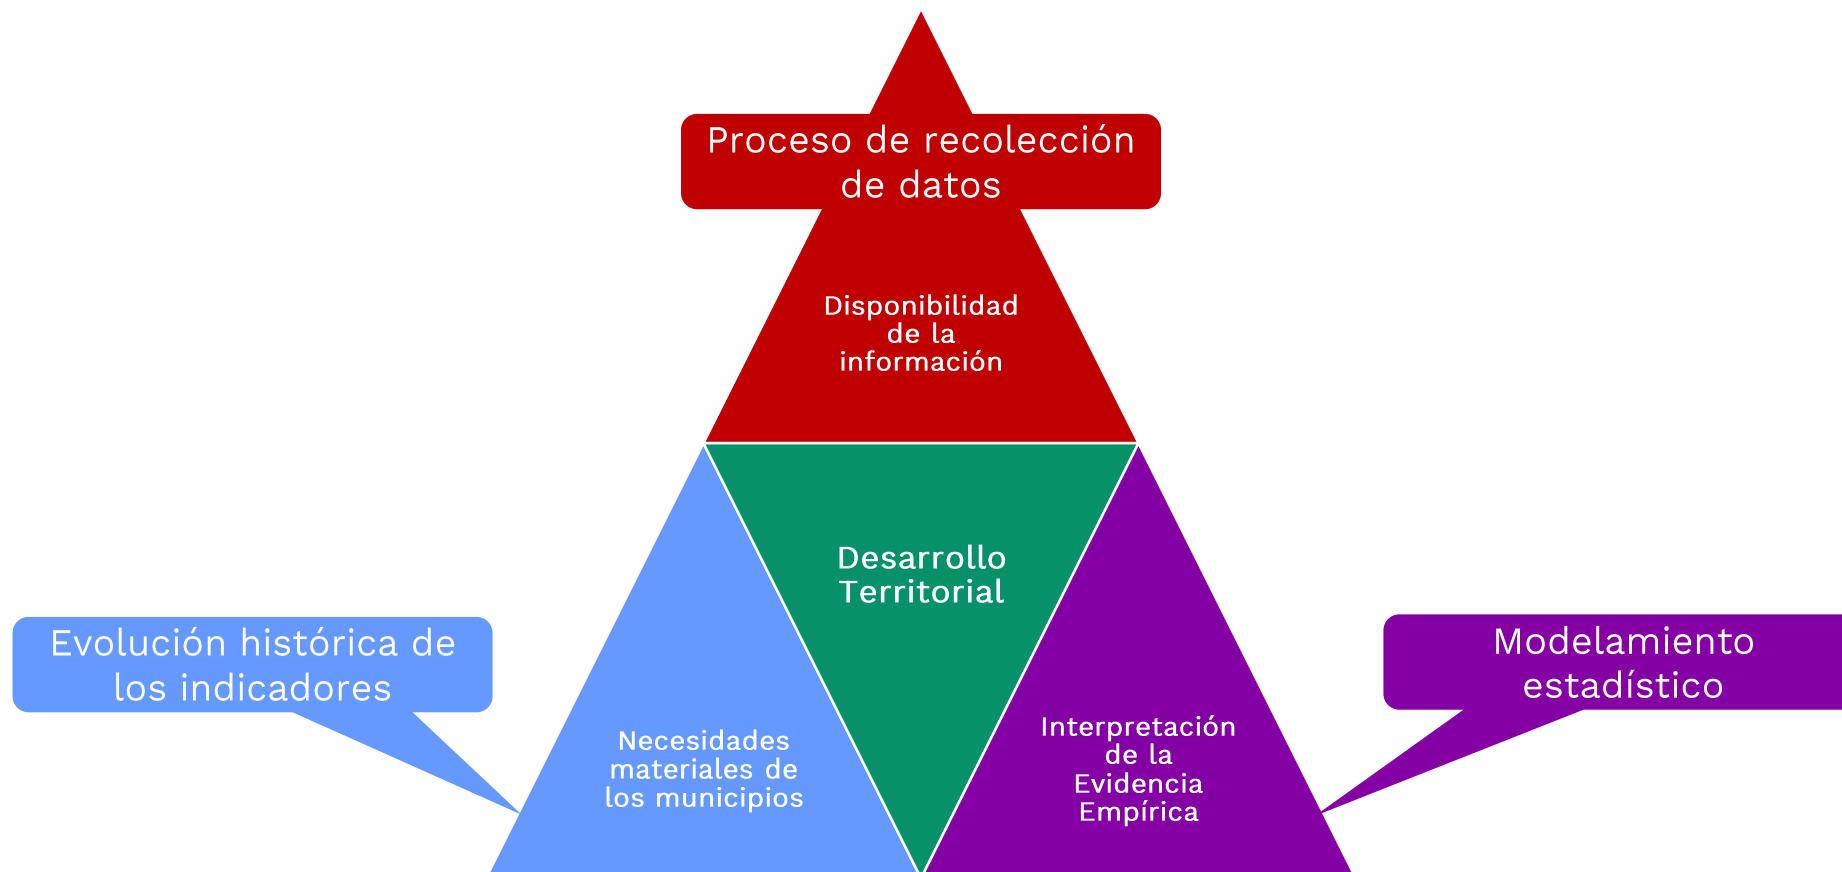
Proceso de recolección de datos

Disponibilidad de la información

Desarrollo Territorial

Evolución histórica de los indicadores

Modelamiento estadístico

Necesidades materiales de los municipios

Interpretación de la Evidencia Empírica